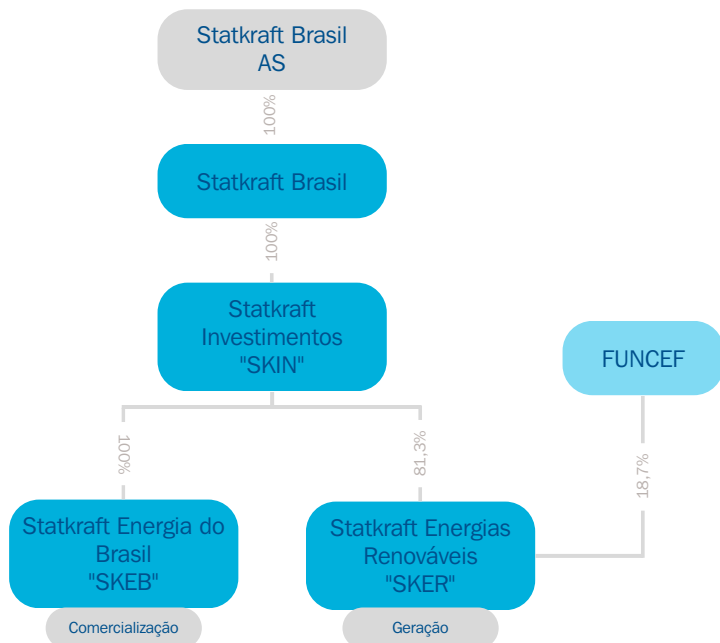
Statkraft Brasil AS

100%

Statkraft Brasil

100%

Statkraft Investimentos "SKIN"

FUNCEF

100%

81,3%

18,7%

Statkraft Energia do Brasil "SKEB"

Comercialização

Statkraft Energias Renováveis "SKER"

Geração